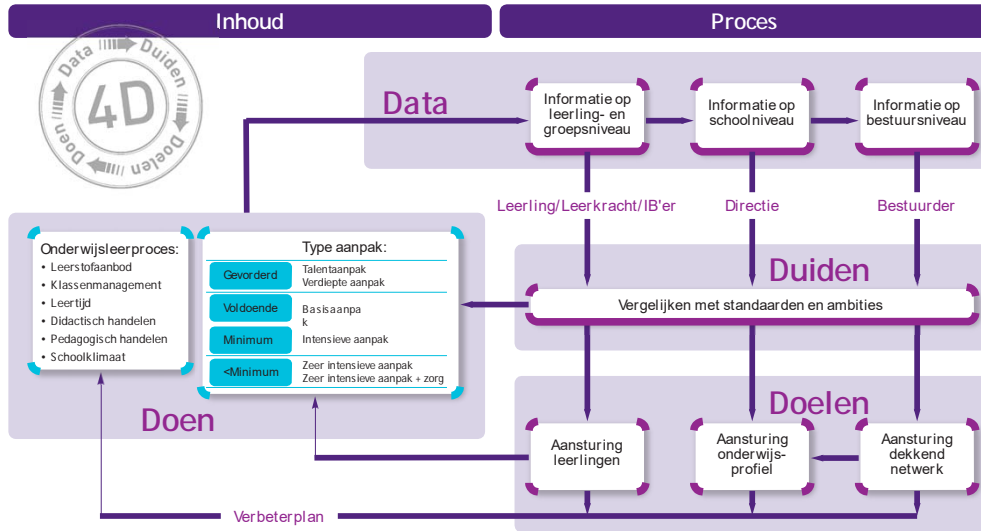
Inhoud

Proces

Data Duiden Doelen Doen 4D

Data

Informatie op leerling- en groepsniveau

Informatie op schoolniveau

Informatie op bestuursniveau

Leerling/Leerkracht/IB'er

Directie

Bestuurder

Duiden

Vergelijken met standaarden en ambities

Onderwijsleerproces:
• Leerstofaanbod
• Klassenmanagement
• Leertijd
• Didactisch handelen
• Pedagogisch handelen
• Schoolklimaat

Type aanpak:

| Gevorderd | Talentaanpak Verdiepte aanpak |
|---|---|
| Voldoende | Basisaanpak |
| Minimum | Intensieve aanpak |
| <Minimum | Zeer intensieve aanpak Zeer intensieve aanpak + zorg |

Doen

Doelen

Aansturing leerlingen

Aansturing onderwijs-profiel

Aansturing dekkend netwerk

Verbeterplan